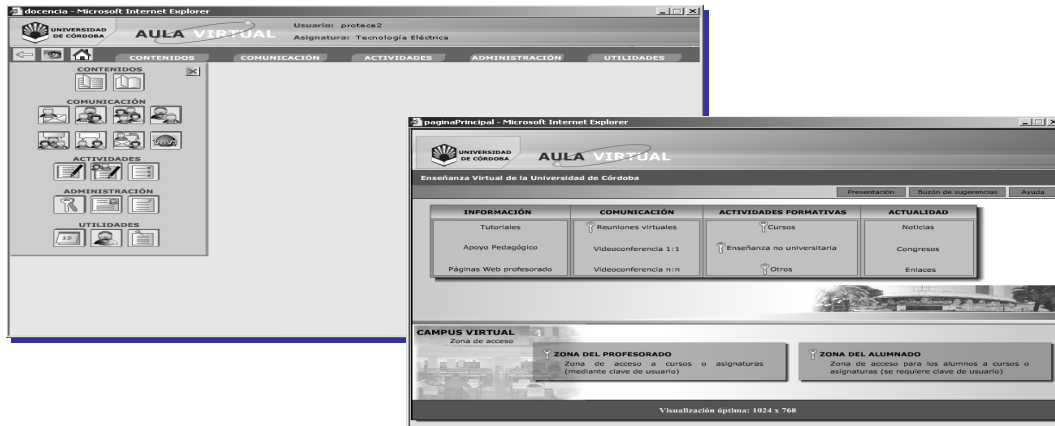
docencia - Microsoft Internet Explorer

UNIVERSIDAD DE CÓRDOBA
AULA VIRTUAL
Usuario: protece2
Asignatura: Tecnología Eléctrica

CONTENIDOS COMUNICACIÓN ACTIVIDADES ADMINISTRACIÓN UTILIDADES

CONTENIDOS
COMUNICACIÓN
ACTIVIDADES
ADMINISTRACIÓN
UTILIDADES

paginaPrincipal - Microsoft Internet Explorer

UNIVERSIDAD DE CÓRDOBA
AULA VIRTUAL
Enseñanza Virtual de la Universidad de Córdoba

Presentación | Buzón de sugerencias | Ayuda

| INFORMACIÓN | COMUNICACIÓN | ACTIVIDADES FORMATIVAS | ACTUALIDAD |
|---|---|---|---|
| Tutoriales | Reuniones virtuales | Cursos | Noticias |
| Apoyo Pedagógico | Videoconferencia 1:1 | Enseñanza no universitaria | Congresos |
| Páginas Web profesorado | Videoconferencia n:n | Otros | Enlaces |

CAMPUS VIRTUAL
Zona de acceso

ZONA DEL PROFESORADO
Zona de acceso a cursos o asignaturas (mediante clave de usuario)

ZONA DEL ALUMNADO
Zona de acceso para los alumnos a cursos o asignaturas (se requiere clave de usuario)

Visualización óptima: 1024 x 768